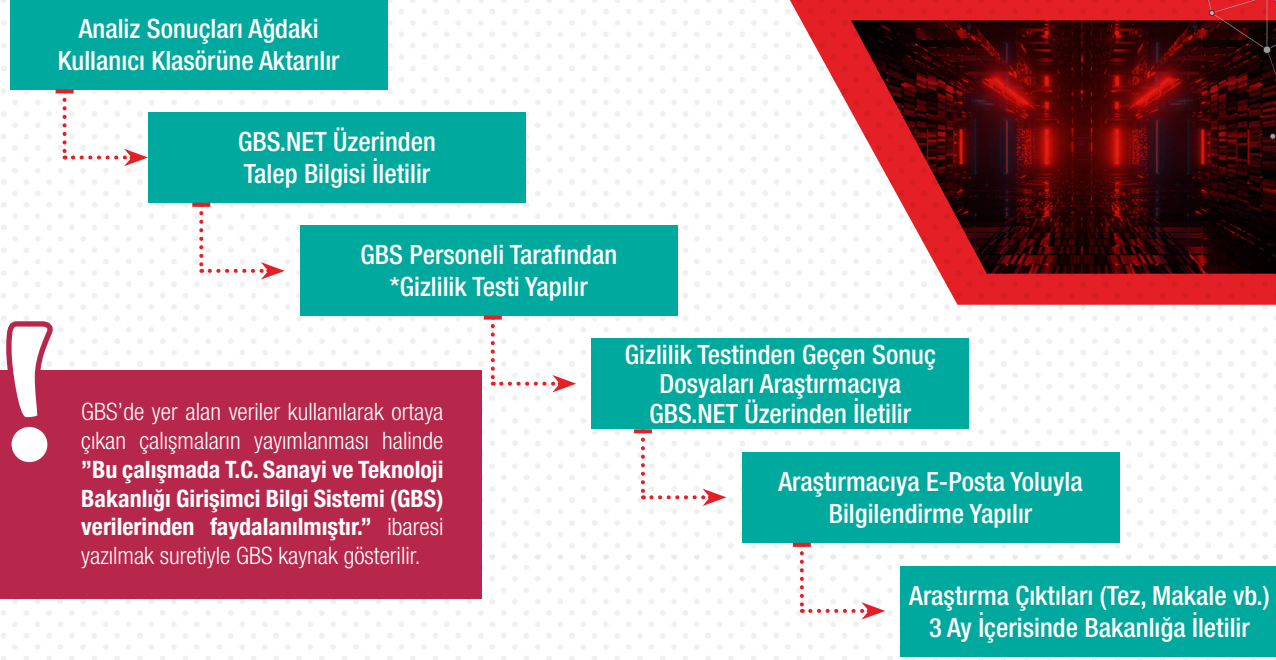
Analiz Sonuçları Ağdaki Kullanıcı Klasörüne Aktarılır

GBS.NET Üzerinden Talep Bilgisi İletilir

GBS Personeli Tarafından *Gizlilik Testi Yapılır

Gizlilik Testinden Geçen Sonuç Dosyaları Araştırmacıya GBS.NET Üzerinden İletilir

Araştırmacıya E-Posta Yoluyla Bilgilendirme Yapılır

Araştırma Çıktıları (Tez, Makale vb.) 3 Ay İçerisinde Bakanlığa İletilir

GBS'de yer alan veriler kullanılarak ortaya çıkan çalışmaların yayımlanması halinde "Bu çalışmada T.C. Sanayi ve Teknoloji Bakanlığı Girişimci Bilgi Sistemi (GBS) verilerinden faydalanılmıştır." ibaresi yazılmak suretiyle GBS kaynak gösterilir.